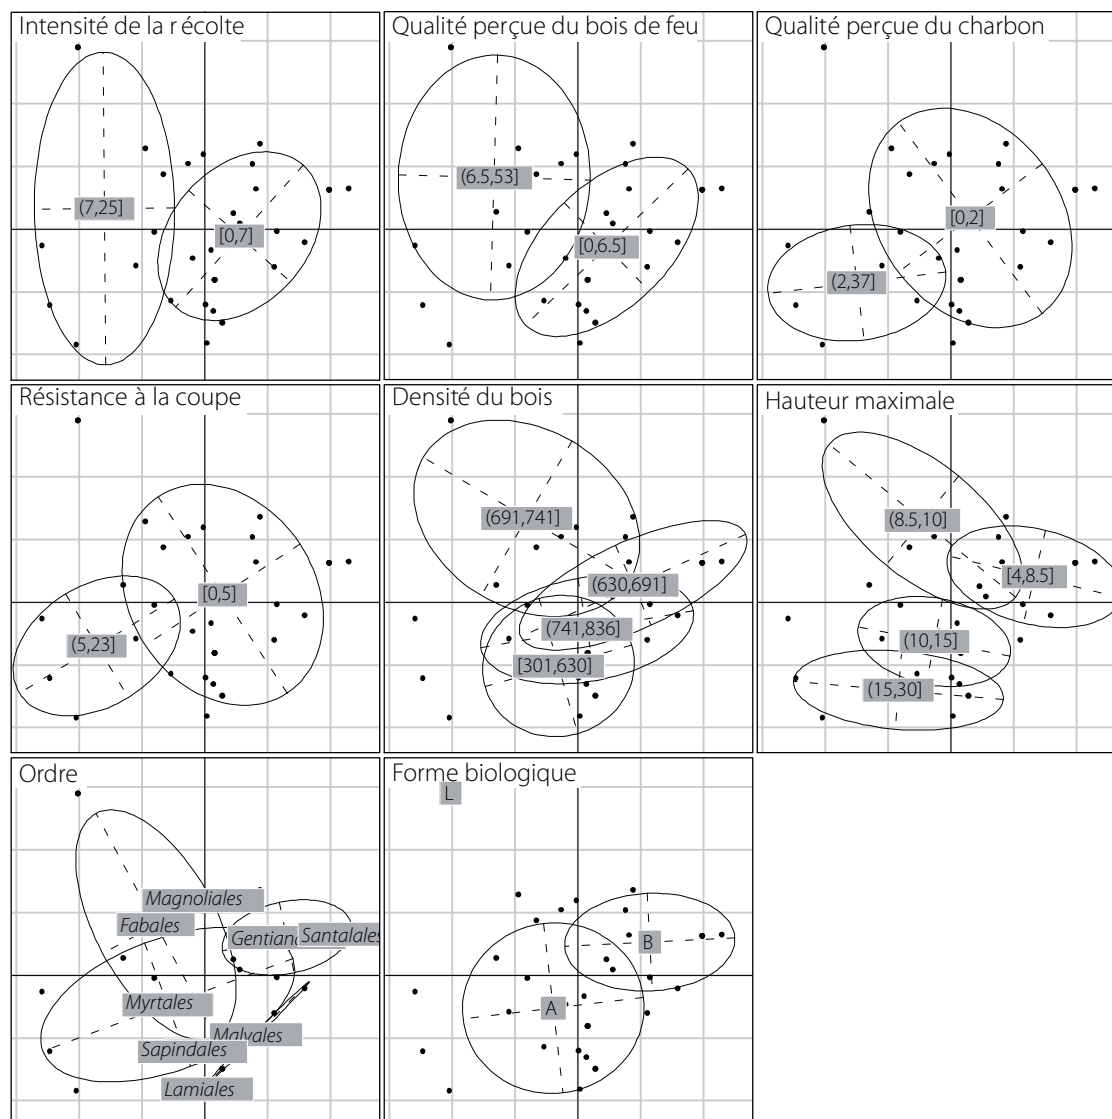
Intensité de la r écolte

(7,25]

[0,7]

Qualité perçue du bois de feu

(6.5,53]

[0,6.5]

Qualité perçue du charbon

[0,2]

(2,37]

Résistance à la coupe

[0,5]

(5,23]

Densité du bois

(691,741]

(630,691]

(741,836]

[301,630]

Hauteur maximale

(8.5,10]

[4,8.5]

(10,15]

(15,30]

Ordre

Magnoliales

Fabales

Gentiana

Santalales

Myrtales

Malvales

Sapindales

Lamiales

Forme biologique

L

B

A